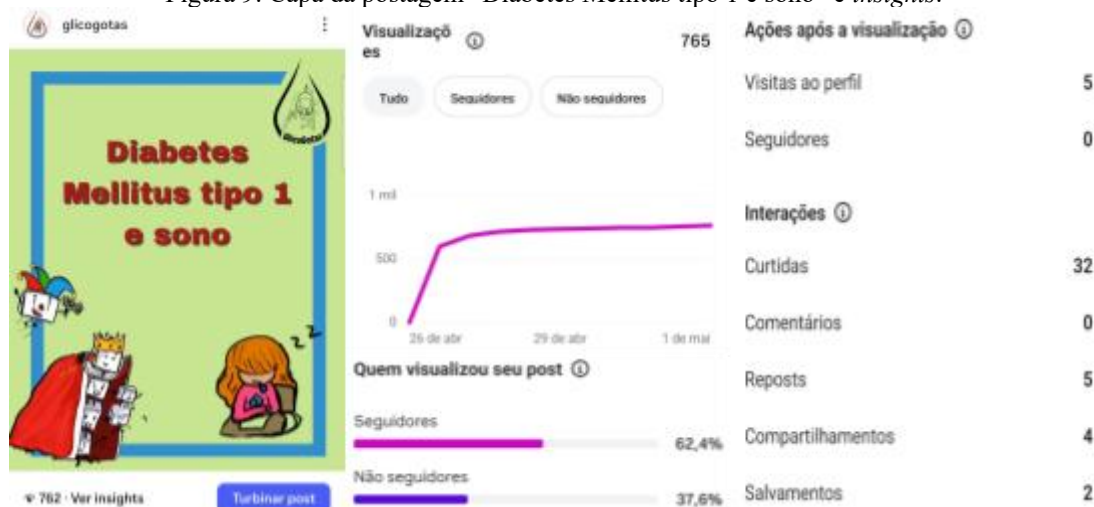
Figura 9: Capa da postagem "Diabetes Mellitus tipo 1 e sono" e insights.

glicogotas

Diabetes Mellitus tipo 1 e sono

Glicogotas

z z

762 · Ver insights

Turbinar post

Visualizações 765

Tudo

Seguidores

Não seguidores

1 mil

500

0

26 de abr

29 de abr

1 de mai

Quem visualizou seu post

Seguidores 62,4%

Não seguidores 37,6%

Ações após a visualização

Visitas ao perfil 5

Seguidores 0

Interações

Curtidas 32

Comentários 0

Reposts 5

Compartilhamentos 4

Salvamentos 2